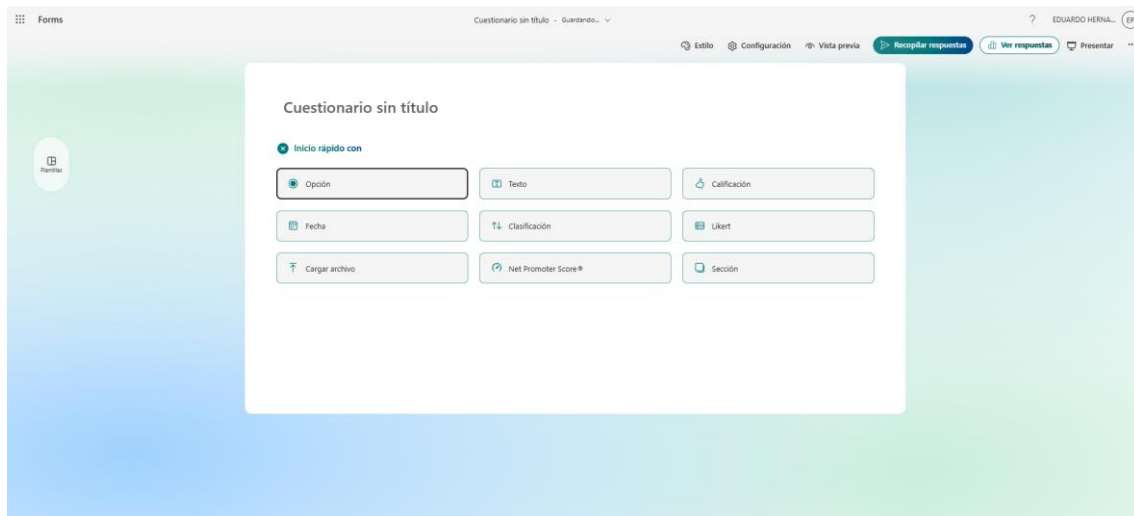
Forms

Cuestionario sin título - Guardando...

? EDUARDO HERNA... EP

Estilo Configuración Vista previa Recopilar respuestas Ver respuestas Presentar

Plantillas

Cuestionario sin título

Inicio rápido con

Opción
Texto
Calificación
Fecha
Clasificación
Likert
Cargar archivo
Net Promoter Score®
Sección